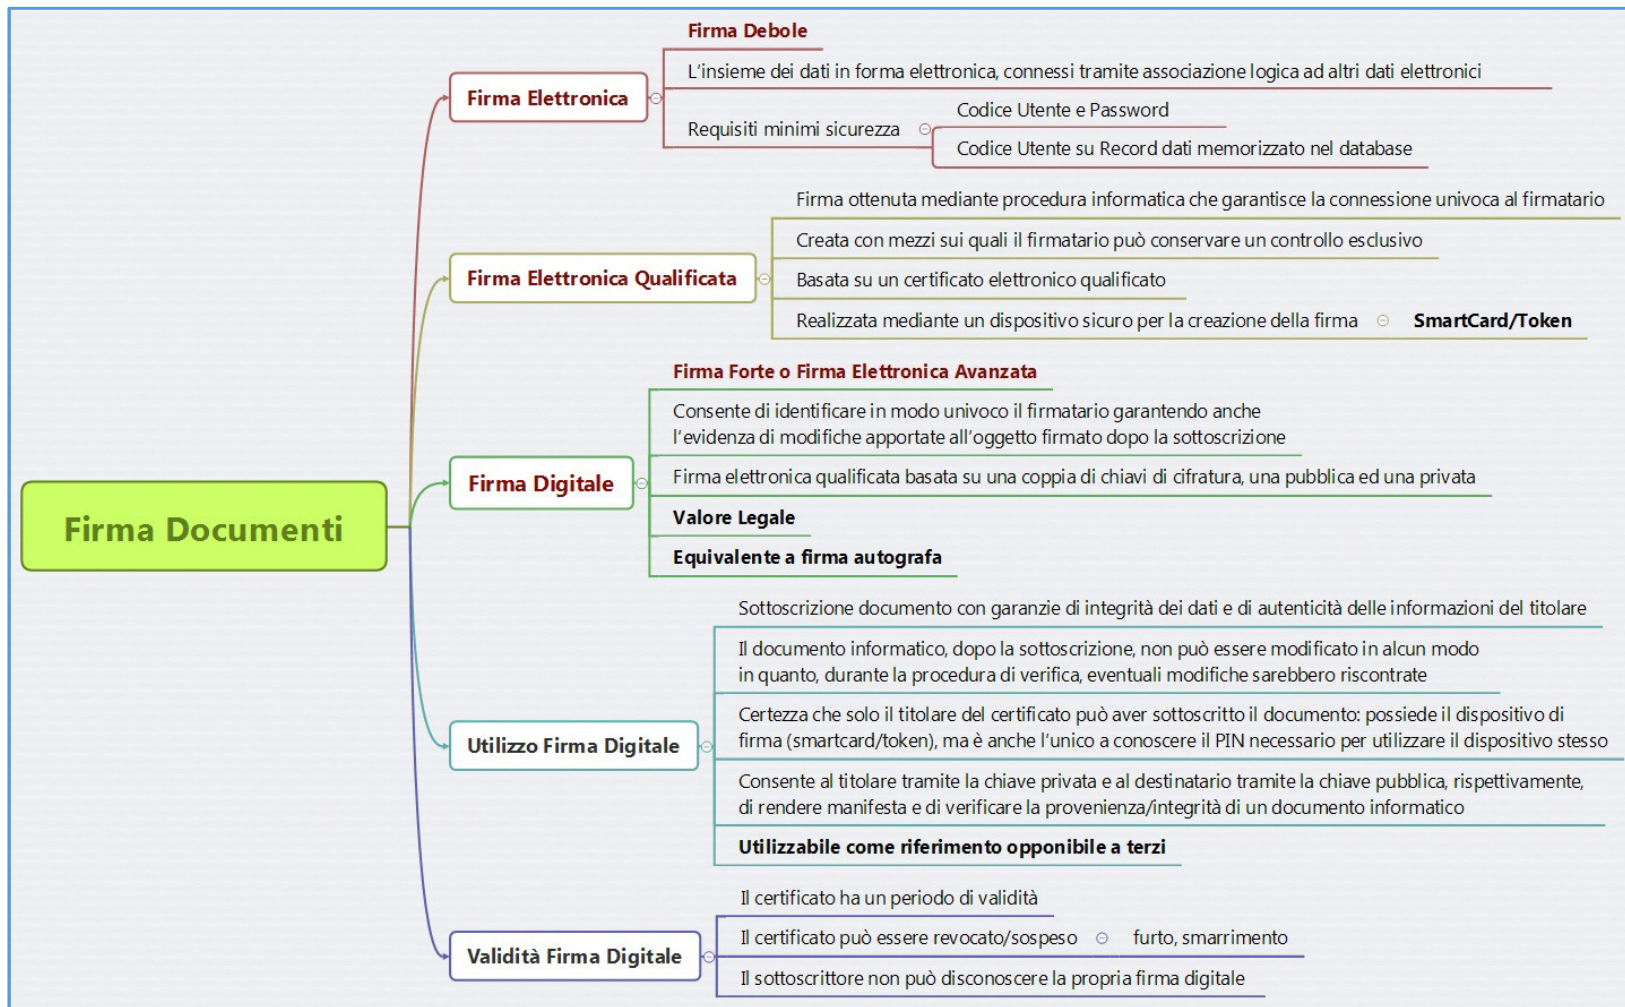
Firma Documenti

Firma Elettronica
Firma Debole
L'insieme dei dati in forma elettronica, connessi tramite associazione logica ad altri dati elettronici
Requisiti minimi sicurezza
Codice Utente e Password
Codice Utente su Record dati memorizzato nel database

Firma Elettronica Qualificata
Firma ottenuta mediante procedura informatica che garantisce la connessione univoca al firmatario
Creata con mezzi sui quali il firmatario può conservare un controllo esclusivo
Basata su un certificato elettronico qualificato
Realizzata mediante un dispositivo sicuro per la creazione della firma
SmartCard/Token

Firma Digitale
Firma Forte o Firma Elettronica Avanzata
Consente di identificare in modo univoco il firmatario garantendo anche l'evidenza di modifiche apportate all'oggetto firmato dopo la sottoscrizione
Firma elettronica qualificata basata su una coppia di chiavi di cifratura, una pubblica ed una privata
Valore Legale
Equivalente a firma autografa

Utilizzo Firma Digitale
Sottoscrizione documento con garanzie di integrità dei dati e di autenticità delle informazioni del titolare
Il documento informatico, dopo la sottoscrizione, non può essere modificato in alcun modo in quanto, durante la procedura di verifica, eventuali modifiche sarebbero riscontrate
Certezza che solo il titolare del certificato può aver sottoscritto il documento: possiede il dispositivo di firma (smartcard/token), ma è anche l'unico a conoscere il PIN necessario per utilizzare il dispositivo stesso
Consente al titolare tramite la chiave privata e al destinatario tramite la chiave pubblica, rispettivamente, di rendere manifesta e di verificare la provenienza/integrità di un documento informatico
Utilizzabile come riferimento opponibile a terzi

Validità Firma Digitale
Il certificato ha un periodo di validità
Il certificato può essere revocato/sospeso
furto, smarrimento
Il sottoscrittore non può disconoscere la propria firma digitale